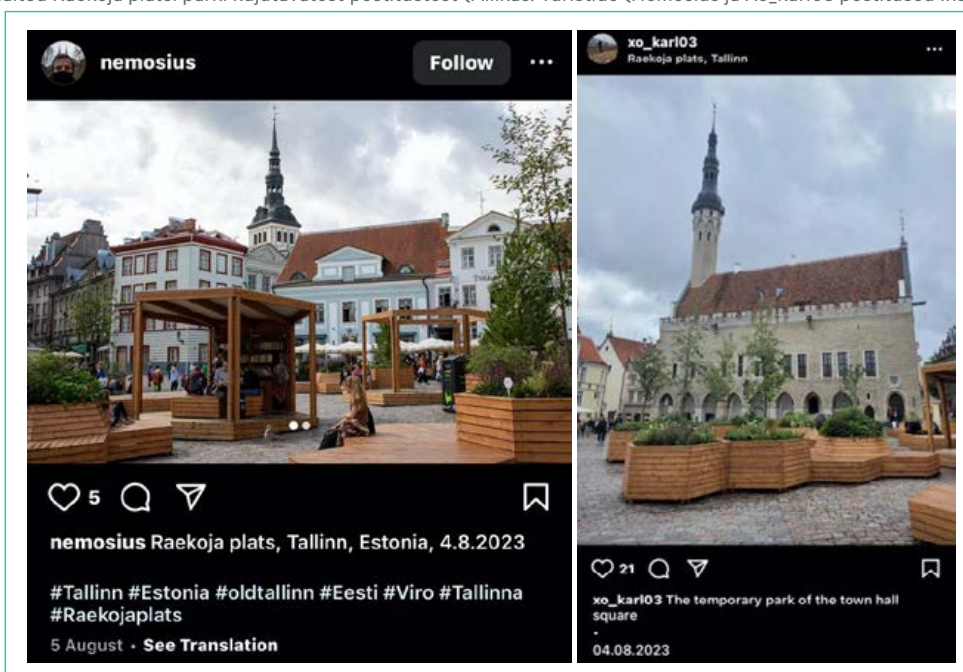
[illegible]

nemosius

Follow

5

nemosius Raekoja plats, Tallinn, Estonia, 4.8.2023

#Tallinn #Estonia #oldtallinn #Eesti #Viro #Tallinna #Raekojaplats

5 August · See Translation

xo_karl03
Raekoja plats, Tallinn

21

xo_karl03 The temporary park of the town hall square
.
04.08.2023